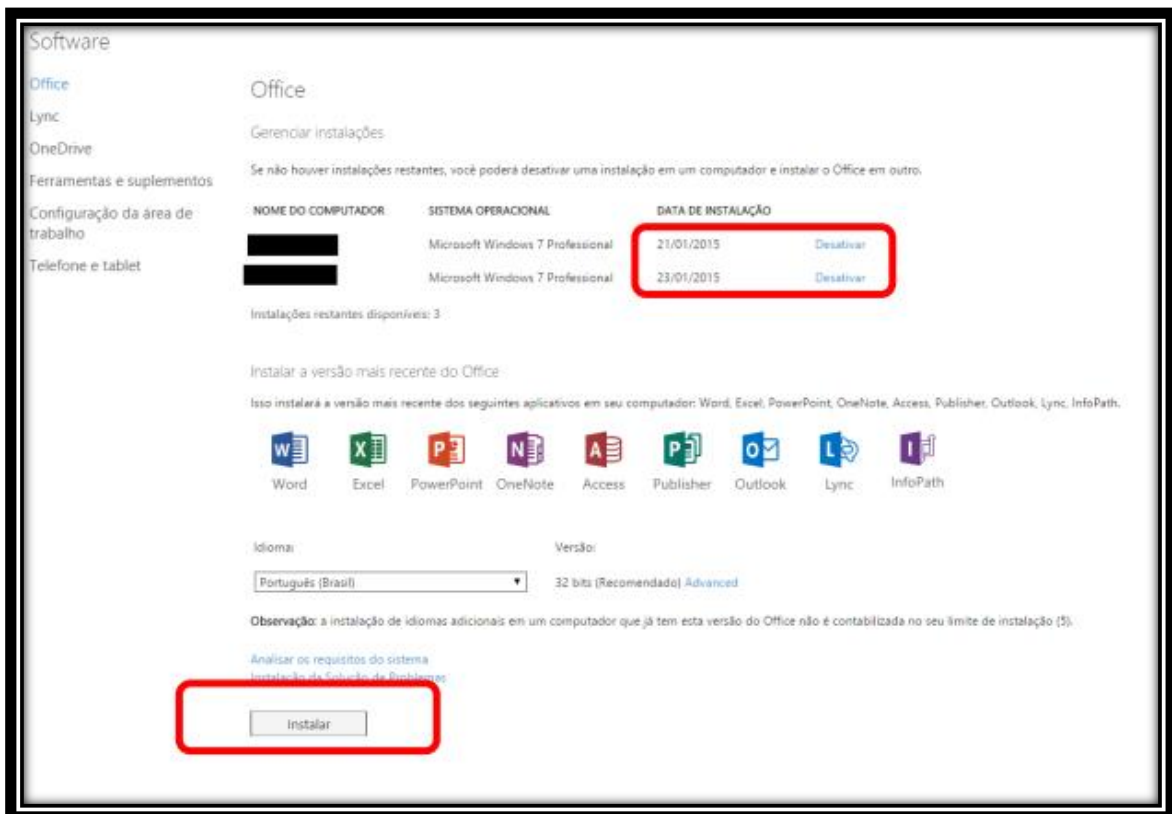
Software

Office
Lync
OneDrive
Ferramentas e suplementos
Configuração da área de trabalho
Telefone e tablet

Office

Gerenciar instalações

Se não houver instalações restantes, você poderá desativar uma instalação em um computador e instalar o Office em outro.

| NOME DO COMPUTADOR | SISTEMA OPERACIONAL | DATA DE INSTALAÇÃO | |
|---|---|---|---|
| | Microsoft Windows 7 Professional | 21/01/2015 | Desativar |
| | Microsoft Windows 7 Professional | 23/01/2015 | Desativar |

Instalações restantes disponíveis: 3

Instalar a versão mais recente do Office

Isso instalará a versão mais recente dos seguintes aplicativos em seu computador: Word, Excel, PowerPoint, OneNote, Access, Publisher, Outlook, Lync, InfoPath.

Word Excel PowerPoint OneNote Access Publisher Outlook Lync InfoPath

Idioma:
Português (Brasil)

Versão:
32 bits (Recomendado) Advanced

Observação: a instalação de idiomas adicionais em um computador que já tem esta versão do Office não é contabilizada no seu limite de instalação (5).

Analisar os requisitos do sistema
Instalação da Solução de Problemas

Instalar